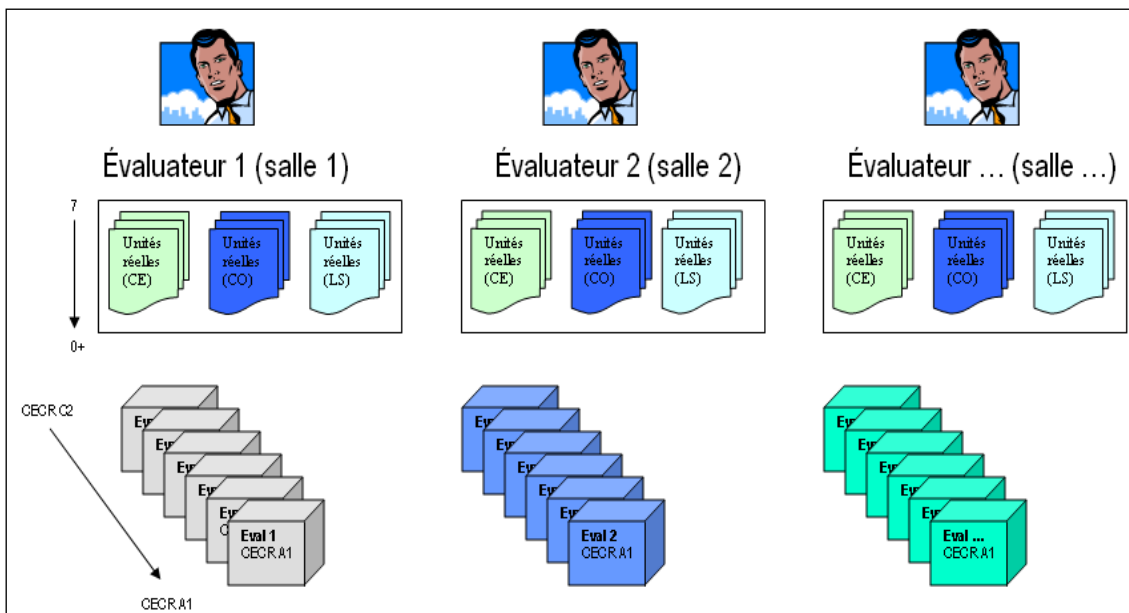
Évaluateur 1 (salle 1)

Évaluateur 2 (salle 2)

Évaluateur … (salle …)

7

0+

Unités réelles (CE)

Unités réelles (CO)

Unités réelles (LS)

Unités réelles (CE)

Unités réelles (CO)

Unités réelles (LS)

Unités réelles (CE)

Unités réelles (CO)

Unités réelles (LS)

CECR C2

CECR A1

Ev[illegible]

Ev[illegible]

Ev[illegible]

Ev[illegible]

Ev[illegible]

Eval 1
CECR A1

Ev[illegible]

Ev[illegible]

Ev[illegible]

Ev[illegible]

Ev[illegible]

Eval 2
CECR A1

Ev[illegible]

Ev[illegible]

Ev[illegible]

Ev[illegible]

Ev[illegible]

Eval …
CECR A1